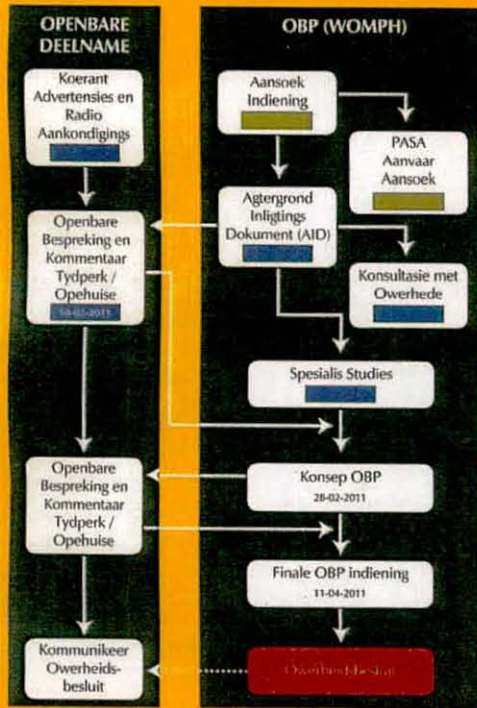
OPENBARE DEELNAME

Koerant Advertensies en Radio Aankondigings

Openbare Bespreking en Kommentaar Tydperk / Opehuise

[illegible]

Openbare Bespreking en Kommentaar Tydperk / Opehuise

Kommunikeer Owerheidsbesluit

OBP (WOMPH)

Aansoek Indiening

PASA Aanvaar Aansoek

Agtergrond Inligtings Dokument (AID)

Konsultasie met Owerhede

Spesialis Studies

Konsep OBP
28-02-2011

Finale OBP indiening
11-04-2011

Owerheidsbesluit